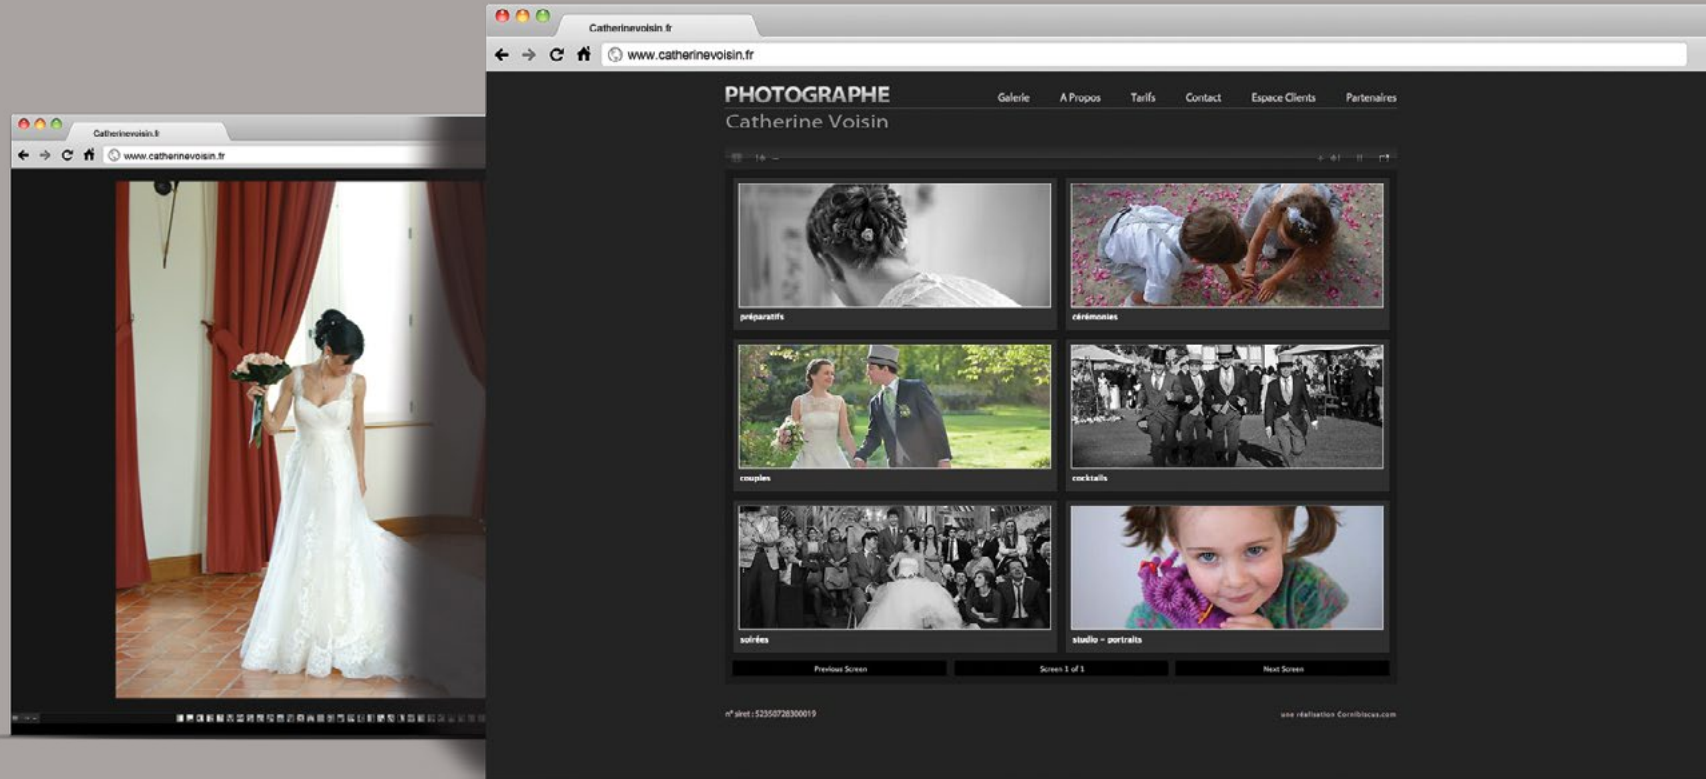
Catherinevoisin.fr

www.catherinevoisin.fr

Catherinevoisin.fr

www.catherinevoisin.fr

PHOTOGRAPHE
Catherine Voisin

Galerie A Propos Tarifs Contact Espace Clients Partenaires

préparatifs

cérémonies

couples

cocktails

soirées

studio - portraits

Previous Screen Screen 1 of 1 Next Screen

n° siret : 52350728300019

une réalisation Cornibiscus.com